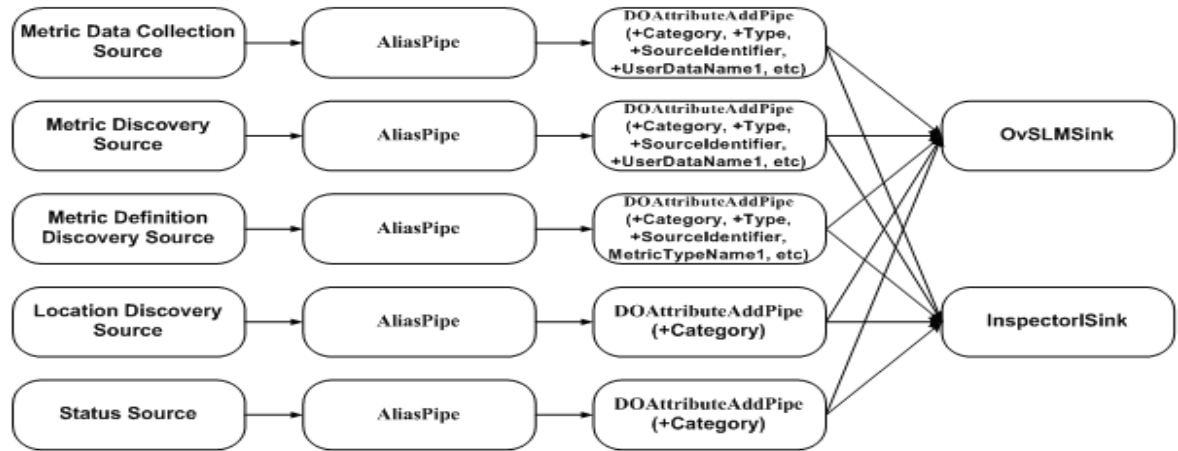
Metric Data Collection Source

AliasPipe

DOAttributeAddPipe (+Category, +Type, +SourceIdentifier, +UserDataName1, etc)

Metric Discovery Source

AliasPipe

DOAttributeAddPipe (+Category, +Type, +SourceIdentifier, +UserDataName1, etc)

Metric Definition Discovery Source

AliasPipe

DOAttributeAddPipe (+Category, +Type, +SourceIdentifier, MetricTypeName1, etc)

Location Discovery Source

AliasPipe

DOAttributeAddPipe (+Category)

Status Source

AliasPipe

DOAttributeAddPipe (+Category)

OvSLMSink

InspectorISink